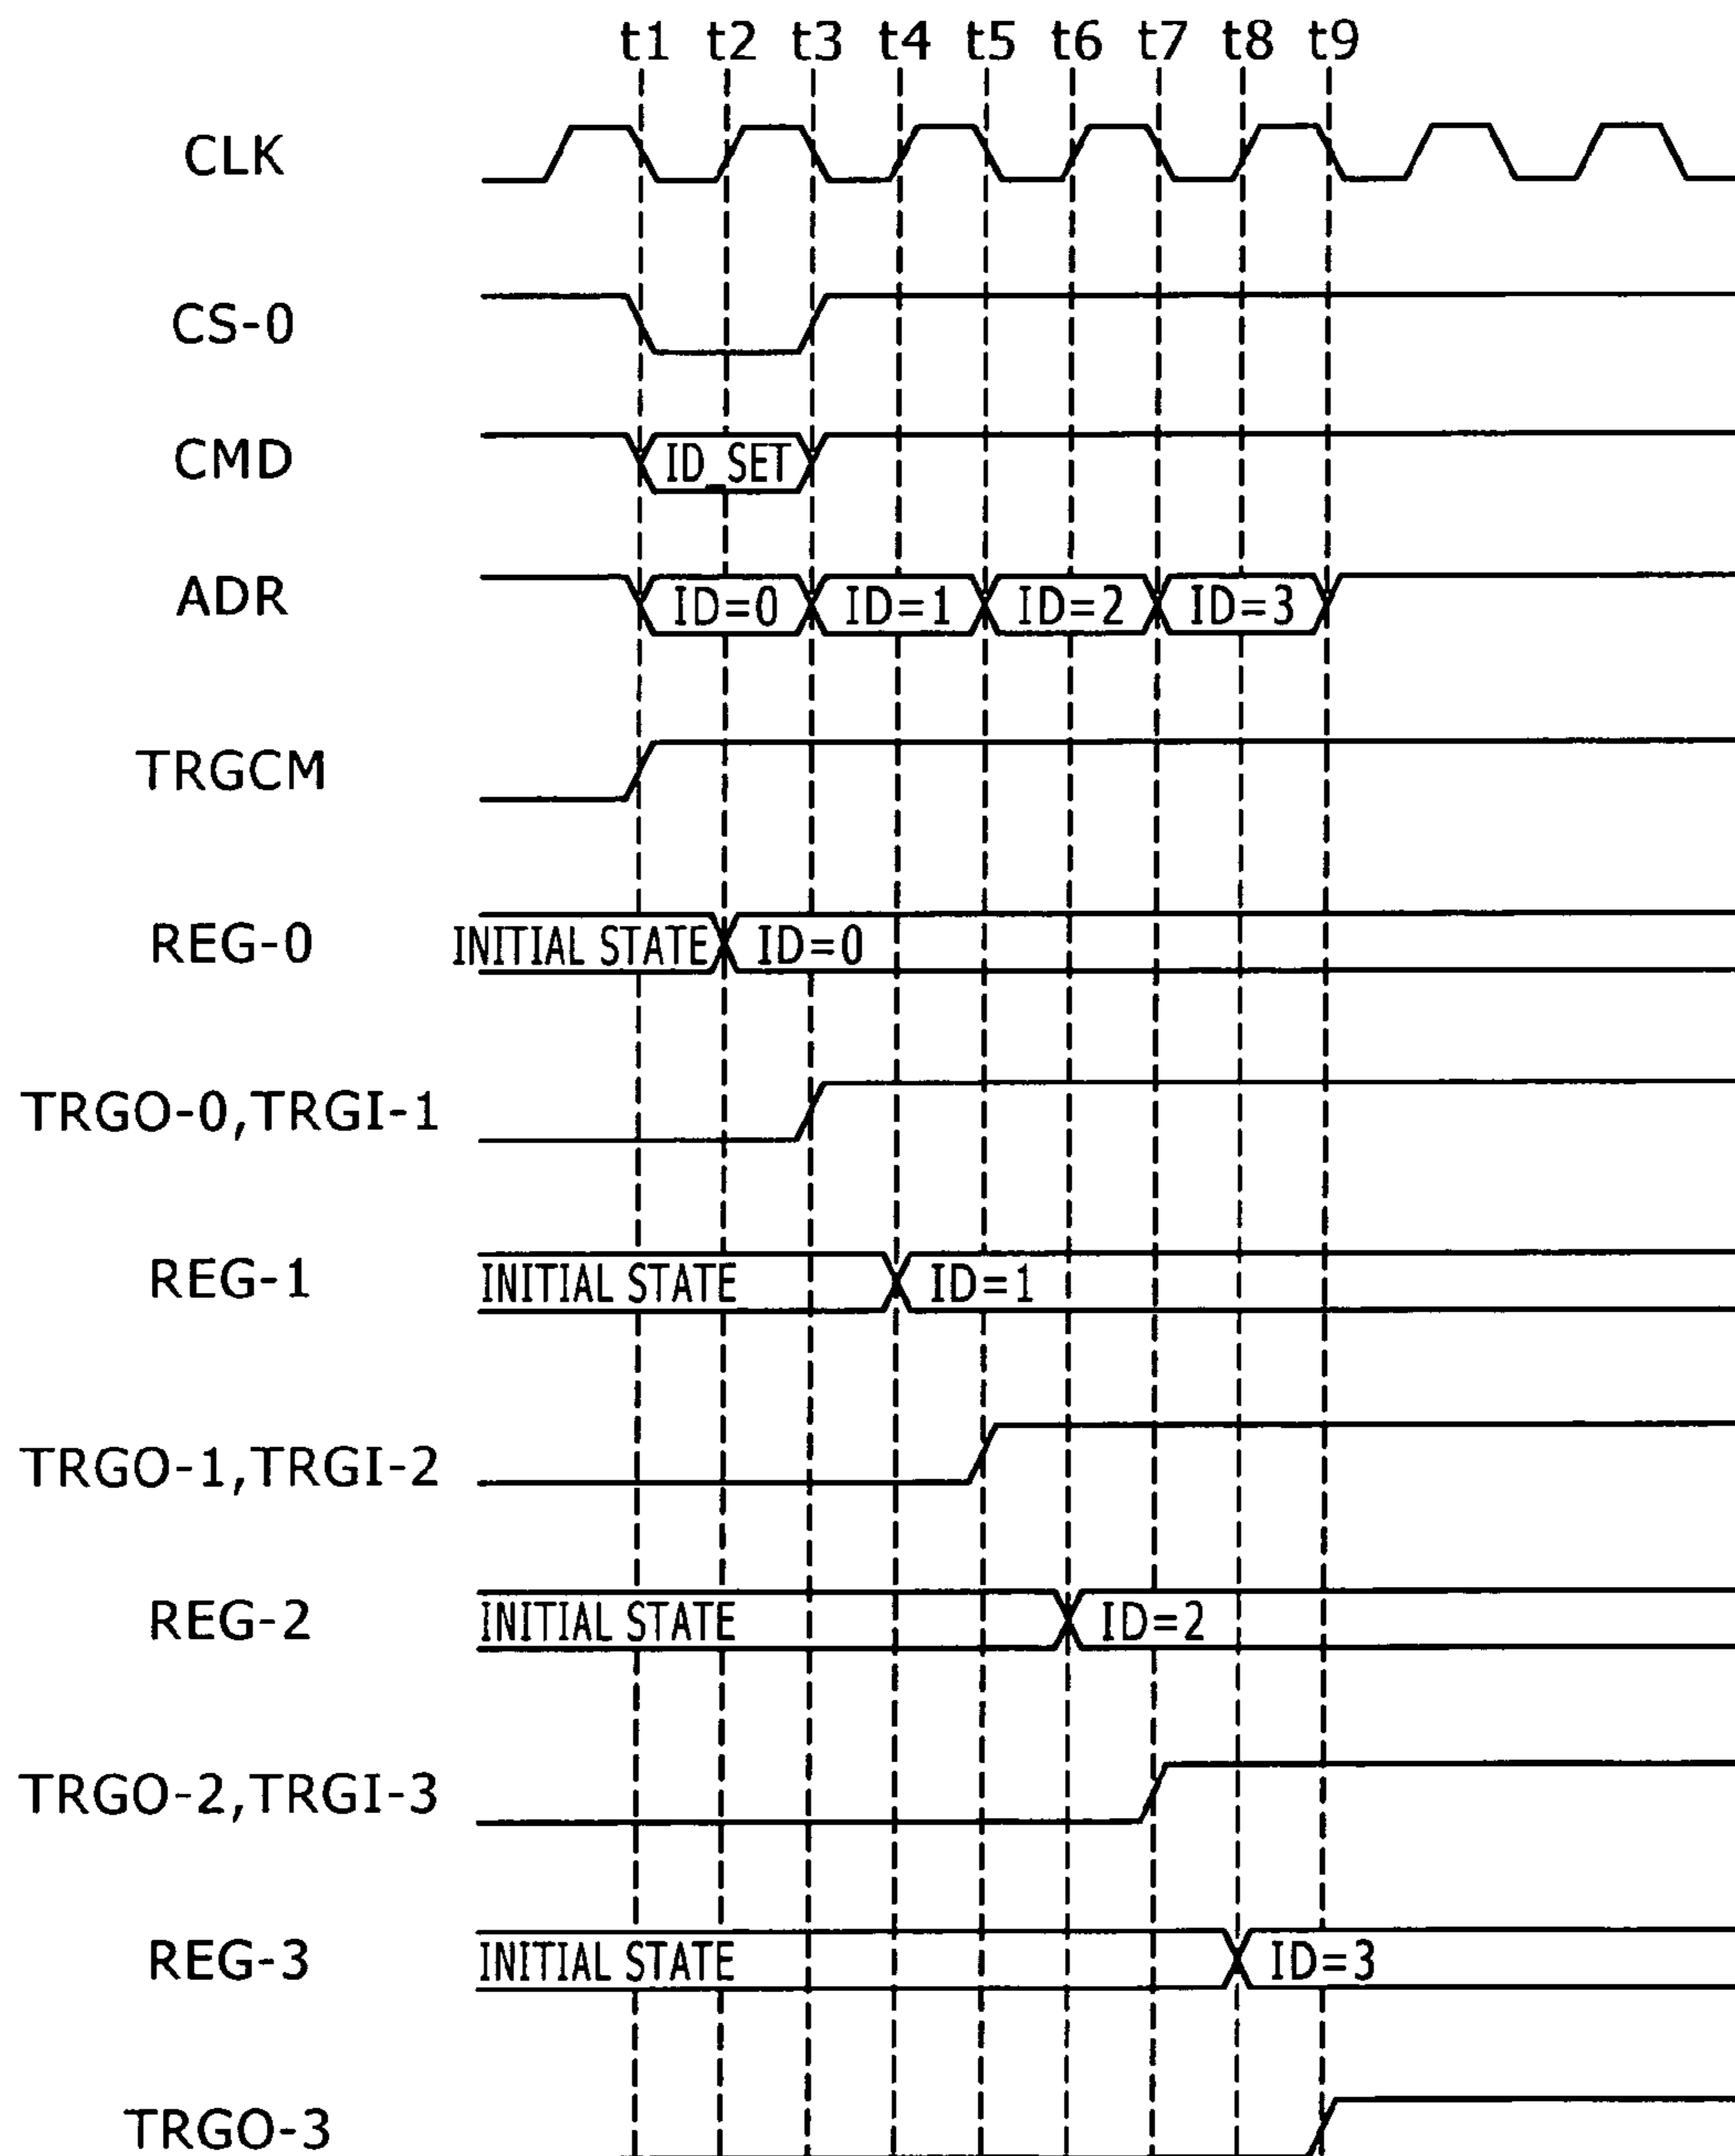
t1 t2 t3 t4 t5 t6 t7 t8 t9

CLK

CS-0

CMD
ID_SET

ADR
ID=0
ID=1
ID=2
ID=3

TRGCM

REG-0
INITIAL STATE
ID=0

TRGO-0,TRGI-1

REG-1
INITIAL STATE
ID=1

TRGO-1,TRGI-2

REG-2
INITIAL STATE
ID=2

TRGO-2,TRGI-3

REG-3
INITIAL STATE
ID=3

TRGO-3